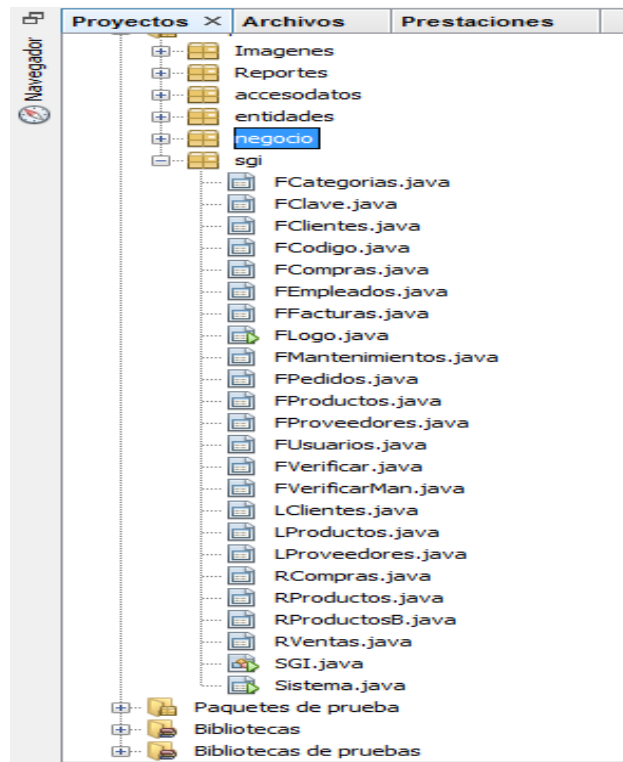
Navegador

Proyectos × Archivos Prestaciones

Imagenes
Reportes
accesodatos
entidades
negocio
sgi
FCategorias.java
FClave.java
FClientes.java
FCodigo.java
FCompras.java
FEmpleados.java
FFacturas.java
FLogo.java
FMantenimientos.java
FPedidos.java
FProductos.java
FProveedores.java
FUsuarios.java
FVerificar.java
FVerificarMan.java
LClientes.java
LProductos.java
LProveedores.java
RCompras.java
RProductos.java
RProductosB.java
RVentas.java
SGI.java
Sistema.java
Paquetes de prueba
Bibliotecas
Bibliotecas de pruebas